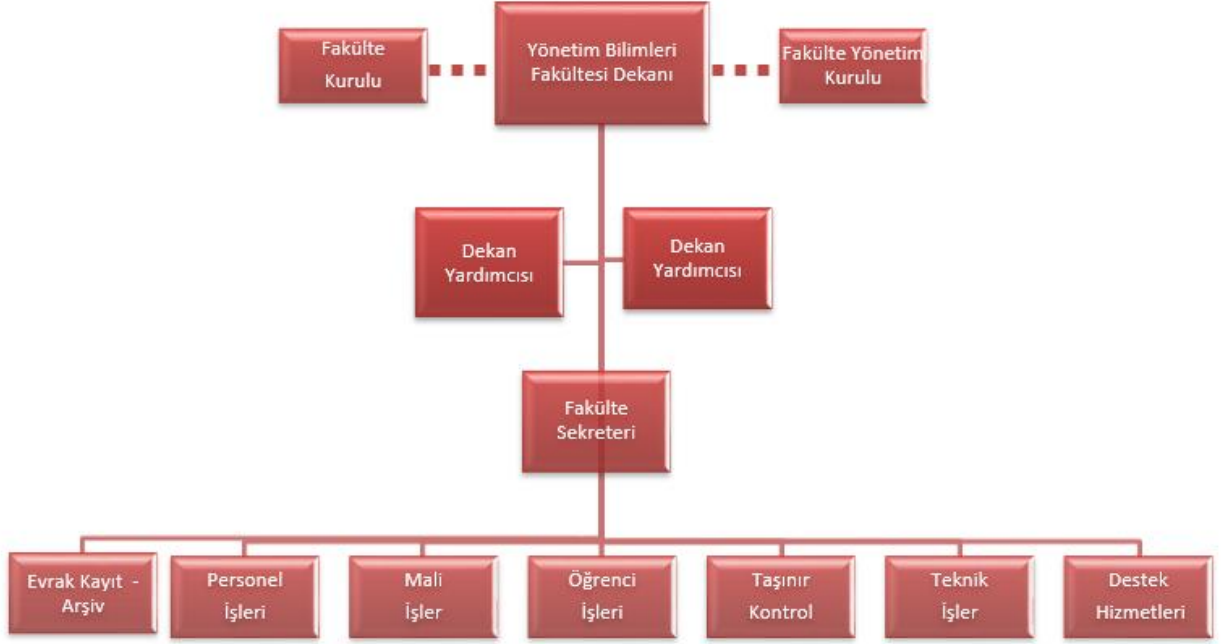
Fakülte Kurulu

Yönetim Bilimleri Fakültesi Dekanı

Fakülte Yönetim Kurulu

Dekan Yardımcısı

Dekan Yardımcısı

Fakülte Sekreteri

Evrak Kayıt - Arşiv

Personel İşleri

Mali İşler

Öğrenci İşleri

Taşınır Kontrol

Teknik İşler

Destek Hizmetleri